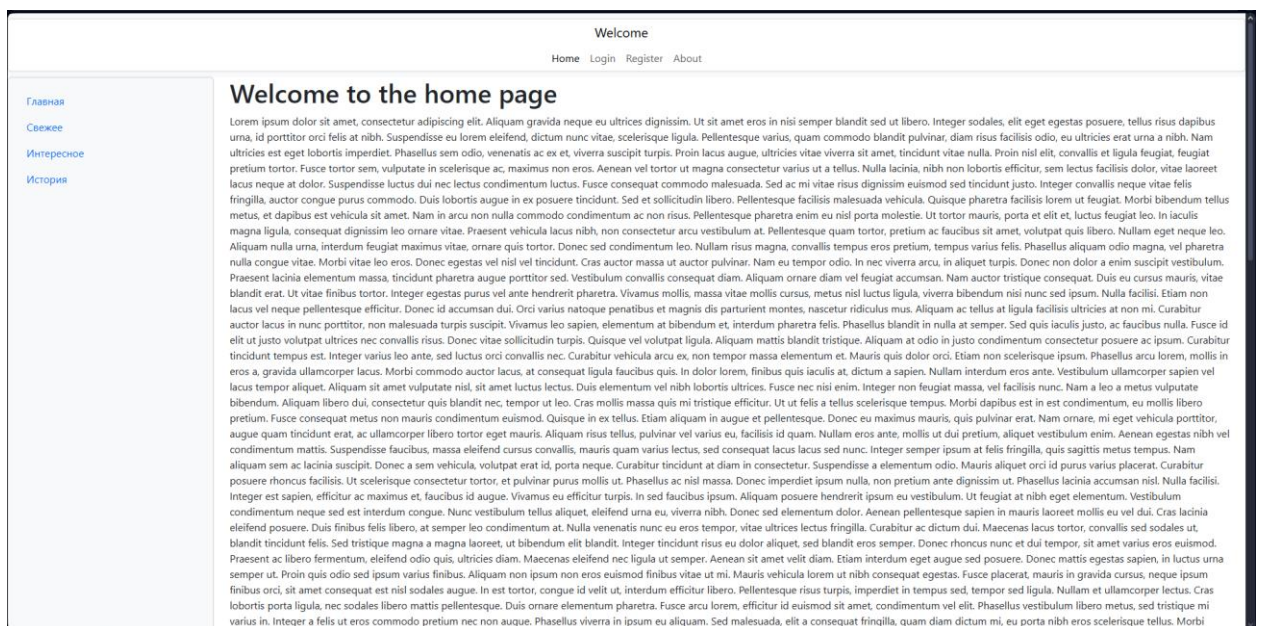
Welcome

Home Login Register About

Главная
Свежее
Интересное
История

Welcome to the home page

Lorem ipsum dolor sit amet, consectetur adipiscing elit. Aliquam gravida neque eu ultrices dignissim. Ut sit amet eros in nisi semper blandit sed ut libero. Integer sodales, elit eget egestas posuere, tellus risus dapibus urna, id porttitor orci felis at nibh. Suspendisse eu lorem eleifend, dictum nunc vitae, scelerisque ligula. Pellentesque varius, quam commodo blandit pulvinar, diam risus facilisis odio, eu ultricies erat urna a nibh. Nam ultricies est eget lobortis imperdiet. Phasellus sem odio, venenatis ac ex et, viverra suscipit turpis. Proin lacus augue, ultricies vitae viverra sit amet, tincidunt vitae nulla. Proin nisl elit, convallis et ligula feugiat, feugiat pretium tortor. Fusce tortor sem, vulputate in scelerisque ac, maximus non eros. Aenean vel tortor ut magna consectetur varius ut a tellus. Nulla lacinia, nibh non lobortis efficitur, sem lectus facilisis dolor, vitae laoreet lacus neque at dolor. Suspendisse luctus dui nec lectus condimentum luctus. Fusce consequat commodo malesuada. Sed ac mi vitae risus dignissim euismod sed tincidunt justo. Integer convallis neque vitae felis fringilla, auctor congue purus commodo. Duis lobortis augue in ex posuere tincidunt. Sed et sollicitudin libero. Pellentesque facilisis malesuada vehicula. Quisque pharetra facilisis lorem ut feugiat. Morbi bibendum tellus metus, et dapibus est vehicula sit amet. Nam in arcu non nulla commodo condimentum ac non risus. Pellentesque pharetra enim eu nisl porta molestie. Ut tortor mauris, porta et elit et, luctus feugiat leo. In iaculis magna ligula, consequat dignissim leo ornare vitae. Praesent vehicula lacus nibh, non consectetur arcu vestibulum at. Pellentesque quam tortor, pretium ac faucibus sit amet, volutpat quis libero. Nullam eget neque leo. Aliquam nulla urna, interdum feugiat maximus vitae, ornare quis tortor. Donec sed condimentum leo. Nullam risus magna, convallis tempus eros pretium, tempus varius felis. Phasellus aliquam odio magna, vel pharetra nulla congue vitae. Morbi vitae leo eros. Donec egestas vel nisl vel tincidunt. Cras auctor massa ut auctor pulvinar. Nam eu tempor odio. In nec viverra arcu, in aliquet turpis. Donec non dolor a enim suscipit vestibulum. Praesent lacinia elementum massa, tincidunt pharetra augue porttitor sed. Vestibulum convallis consequat diam. Aliquam ornare diam vel feugiat accumsan. Nam auctor tristique consequat. Duis eu cursus mauris, vitae blandit erat. Ut vitae finibus tortor. Integer egestas purus vel ante hendrerit pharetra. Vivamus mollis, massa vitae mollis cursus, metus nisl luctus ligula, viverra bibendum nisi nunc sed ipsum. Nulla facilisi. Etiam non lacus vel neque pellentesque efficitur. Donec id accumsan dui. Orci varius natoque penatibus et magnis dis parturient montes, nascetur ridiculus mus. Aliquam ac tellus at ligula facilisis ultricies at non mi. Curabitur auctor lacus in nunc porttitor, non malesuada turpis suscipit. Vivamus leo sapien, elementum at bibendum et, interdum pharetra felis. Phasellus blandit in nulla at semper. Sed quis iaculis justo, ac faucibus nulla. Fusce id elit ut justo volutpat ultrices nec convallis risus. Donec vitae sollicitudin turpis. Quisque vel volutpat ligula. Aliquam mattis blandit tristique. Aliquam at odio in justo condimentum consectetur posuere ac ipsum. Curabitur tincidunt tempus est. Integer varius leo ante, sed luctus orci convallis nec. Curabitur vehicula arcu ex, non tempor massa elementum et. Mauris quis dolor orci. Etiam non scelerisque ipsum. Phasellus arcu lorem, mollis in eros a, gravida ullamcorper lacus. Morbi commodo auctor lacus, at consequat ligula faucibus quis. In dolor lorem, finibus quis iaculis at, dictum a sapien. Nullam interdum eros ante. Vestibulum ullamcorper sapien vel lacus tempor aliquet. Aliquam sit amet vulputate nisl, sit amet luctus lectus. Duis elementum vel nibh lobortis ultrices. Fusce nec nisi enim. Integer non feugiat massa, vel facilisis nunc. Nam a leo a metus vulputate bibendum. Aliquam libero dui, consectetur quis blandit nec, tempor ut leo. Cras mollis massa quis mi tristique efficitur. Ut ut felis a tellus scelerisque tempus. Morbi dapibus est in est condimentum, eu mollis libero pretium. Fusce consequat metus non mauris condimentum euismod. Quisque in ex tellus. Etiam aliquam in augue et pellentesque. Donec eu maximus mauris, quis pulvinar erat. Nam ornare, mi eget vehicula porttitor, augue quam tincidunt erat, ac ullamcorper libero tortor eget mauris. Aliquam risus tellus, pulvinar vel varius eu, facilisis id quam. Nullam eros ante, mollis ut dui pretium, aliquet vestibulum enim. Aenean egestas nibh vel condimentum mattis. Suspendisse faucibus, massa eleifend cursus convallis, mauris quam varius lectus, sed consequat lacus lacus sed nunc. Integer semper ipsum at felis fringilla, quis sagittis metus tempus. Nam aliquam sem ac lacinia suscipit. Donec a sem vehicula, volutpat erat id, porta neque. Curabitur tincidunt at diam in consectetur. Suspendisse a elementum odio. Mauris aliquet orci id purus varius placerat. Curabitur posuere rhoncus facilisis. Ut scelerisque consectetur tortor, et pulvinar purus mollis ut. Phasellus ac nisl massa. Donec imperdiet ipsum nulla, non pretium ante dignissim ut. Phasellus lacinia accumsan nisl. Nulla facilisi. Integer est sapien, efficitur ac maximus et, faucibus id augue. Vivamus eu efficitur turpis. In sed faucibus ipsum. Aliquam posuere hendrerit ipsum eu vestibulum. Ut feugiat at nibh eget elementum. Vestibulum condimentum neque sed est interdum congue. Nunc vestibulum tellus aliquet, eleifend urna eu, viverra nibh. Donec sed elementum dolor. Aenean pellentesque sapien in mauris laoreet mollis eu vel dui. Cras lacinia eleifend posuere. Duis finibus felis libero, at semper leo condimentum at. Nulla venenatis nunc eu eros tempor, vitae ultrices lectus fringilla. Curabitur ac dictum dui. Maecenas lacus tortor, convallis sed sodales ut, blandit tincidunt felis. Sed tristique magna a magna laoreet, ut bibendum elit blandit. Integer tincidunt risus eu dolor aliquet, sed blandit eros semper. Donec rhoncus nunc et dui tempor, sit amet varius eros euismod. Praesent ac libero fermentum, eleifend odio quis, ultricies diam. Maecenas eleifend nec ligula ut semper. Aenean sit amet velit diam. Etiam interdum eget augue sed posuere. Donec mattis egestas sapien, in luctus urna semper ut. Proin quis odio sed ipsum varius finibus. Aliquam non ipsum non eros euismod finibus vitae ut mi. Mauris vehicula lorem ut nibh consequat egestas. Fusce placerat, mauris in gravida cursus, neque ipsum finibus orci, sit amet consequat est nisl sodales augue. In est tortor, congue id velit ut, interdum efficitur libero. Pellentesque risus turpis, imperdiet in tempus sed, tempor sed ligula. Nullam et ullamcorper lectus. Cras lobortis porta ligula, nec sodales libero mattis pellentesque. Duis ornare elementum pharetra. Fusce arcu lorem, efficitur id euismod sit amet, condimentum vel elit. Phasellus vestibulum libero metus, sed tristique mi varius in. Integer a felis ut eros commodo pretium nec non augue. Phasellus viverra in ipsum eu aliquam. Sed malesuada, elit a consequat fringilla, quam diam dictum mi, eu porta nibh eros scelerisque tellus. Morbi